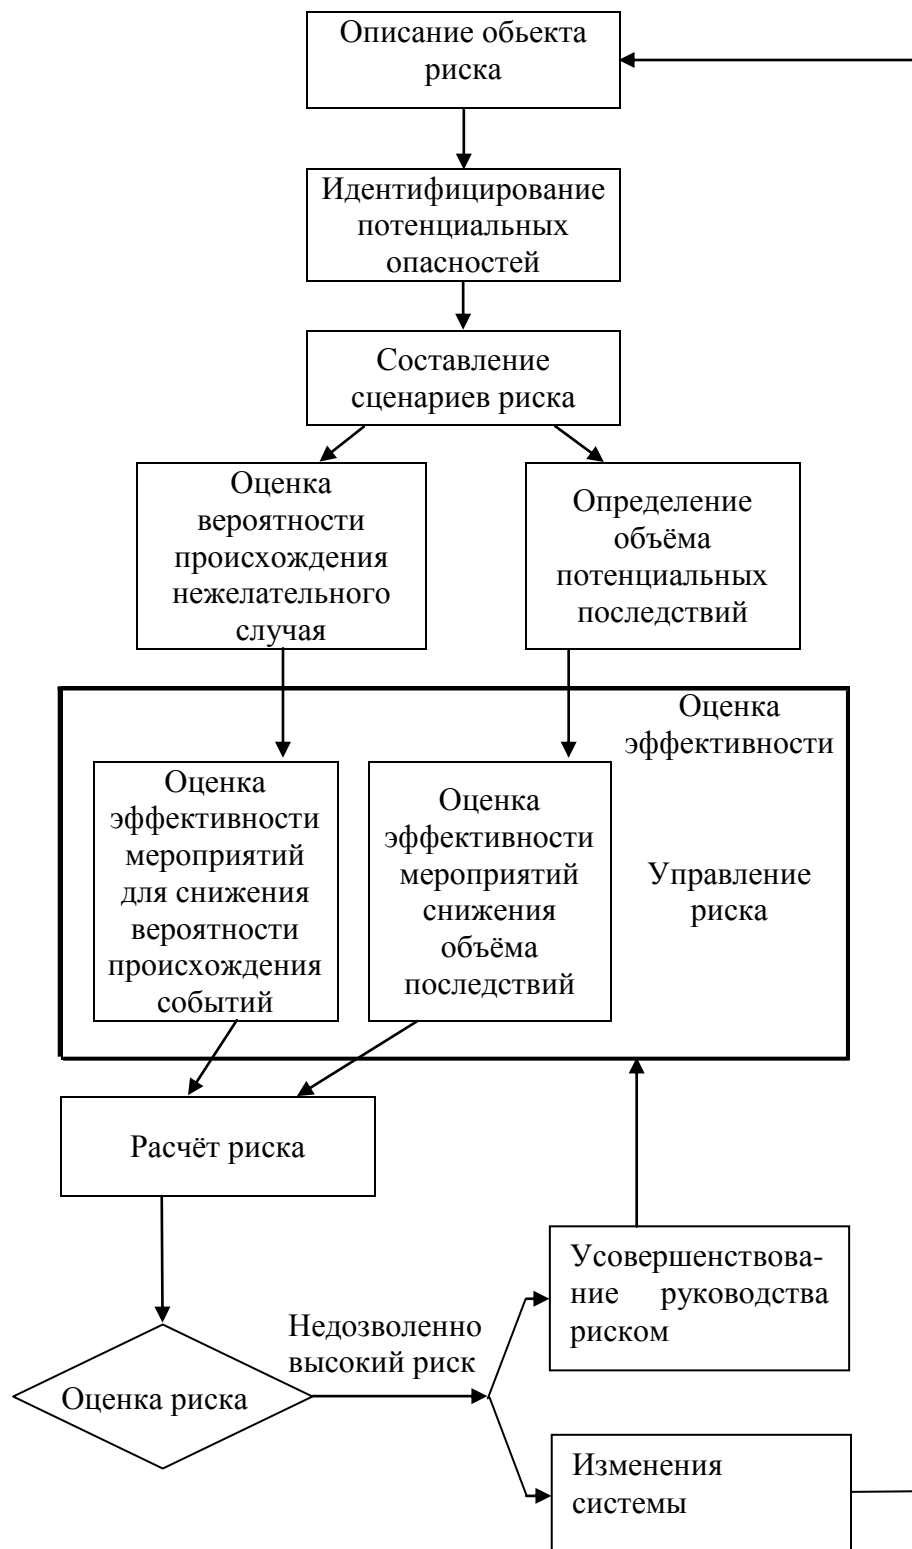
Описание обьекта риска

Идентифицирование потенциальных опасностей

Составление сценариев риска

Оценка вероятности происхождения нежелательного случая

Определение объёма потенциальных последствий

Оценка эффективности

Оценка эффективности мероприятий для снижения вероятности происхождения событий

Оценка эффективности мероприятий снижения объёма последствий

Управление риска

Расчёт риска

Усовершенствование руководства риском

Недозволенно высокий риск

Оценка риска

Изменения системы